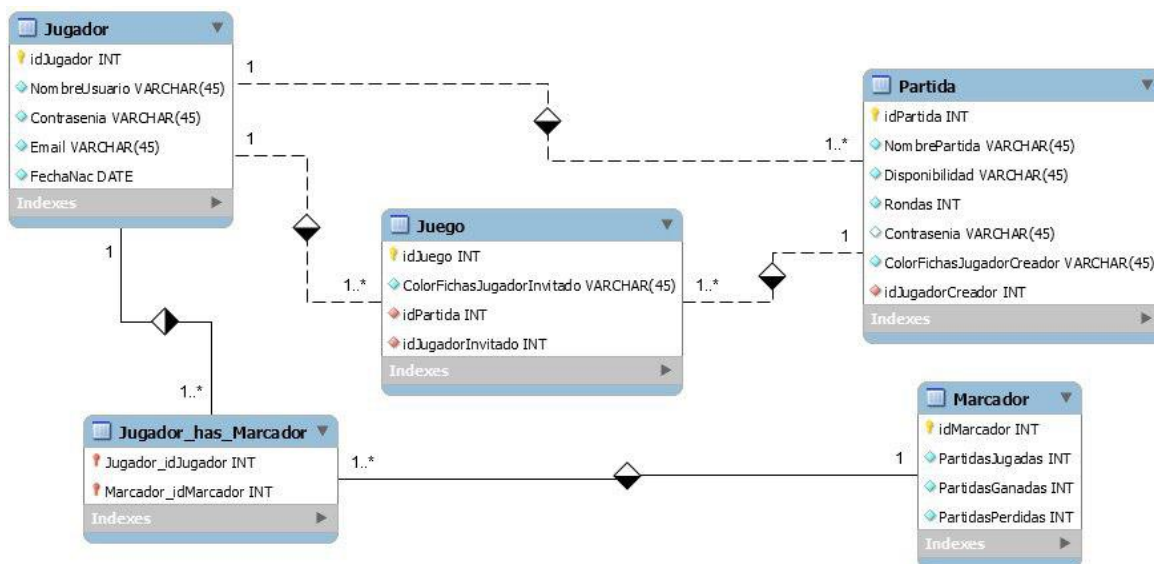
Jugador
idJugador INT
NombreUsuario VARCHAR(45)
Contrasenia VARCHAR(45)
Email VARCHAR(45)
FechaNac DATE
Indexes

1
1
1

Partida
idPartida INT
NombrePartida VARCHAR(45)
Disponibilidad VARCHAR(45)
Rondas INT
Contrasenia VARCHAR(45)
ColorFichasJugadorCreador VARCHAR(45)
idJugadorCreador INT
Indexes

1..*
1

Juego
idJuego INT
ColorFichasJugadorInvitado VARCHAR(45)
idPartida INT
idJugadorInvitado INT
Indexes

1..*
1..*

1..*

Jugador_has_Marcador
Jugador_idJugador INT
Marcador_idMarcador INT
Indexes

1..*
1

Marcador
idMarcador INT
PartidasJugadas INT
PartidasGanadas INT
PartidasPerdidas INT
Indexes